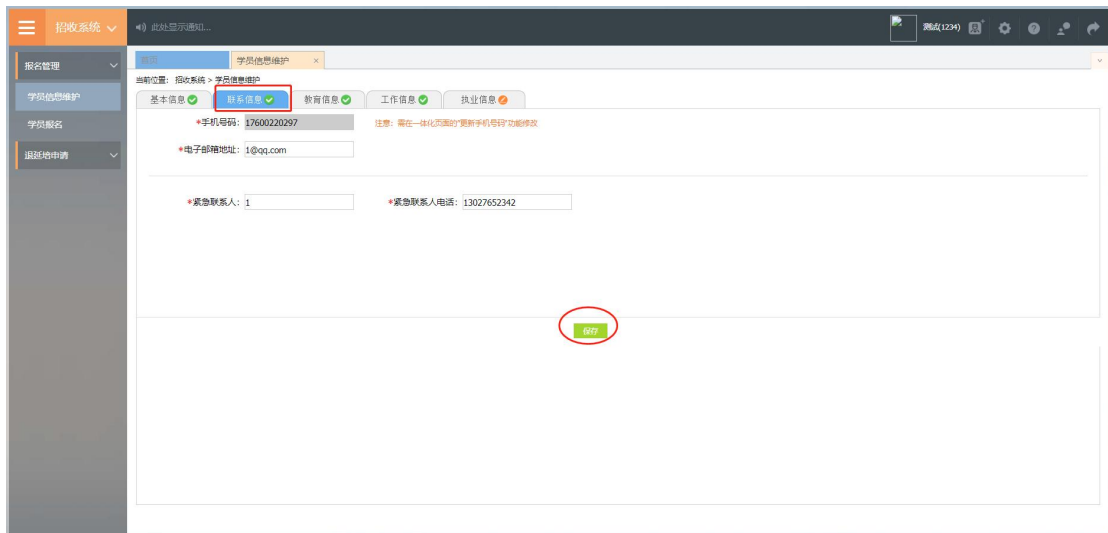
招收系统

此处显示通知...

测试(1234)

报名管理

学员信息维护

学员报名

退延培申请

首页

学员信息维护 ×

当前位置：招收系统 > 学员信息维护

基本信息

联系信息

教育信息

工作信息

执业信息

*手机号码: 17600220297

注意：需在一体化页面的"更新手机号码"功能修改

*电子邮箱地址: 1@qq.com

*紧急联系人: 1

*紧急联系人电话: 13027652342

保存